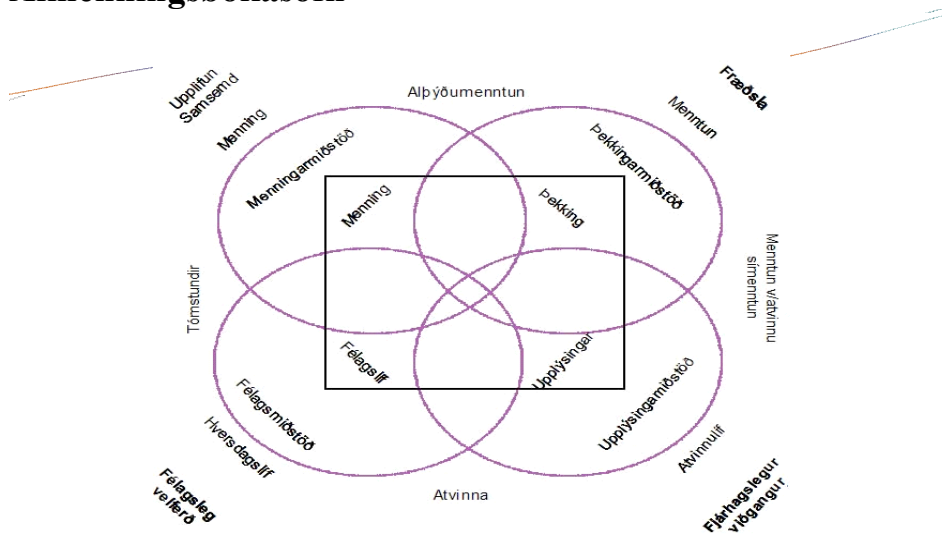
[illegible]

Upplifun Samsemd

Alþýðumenntun

Fræðsla

Menning

Menntun

Menningarmiðstöð

Þekkingarmiðstöð

Menning

Þekking

Tómstundir

Menntun v/atvinnu símenntun

Félagslíf

Upplýsingar

Félagsmiðstöð

Upplýsingamiðstöð

Hversdagslíf

Atvinnulíf

Félagsleg velferð

Atvinna

Fjárhagslegur viðgangur